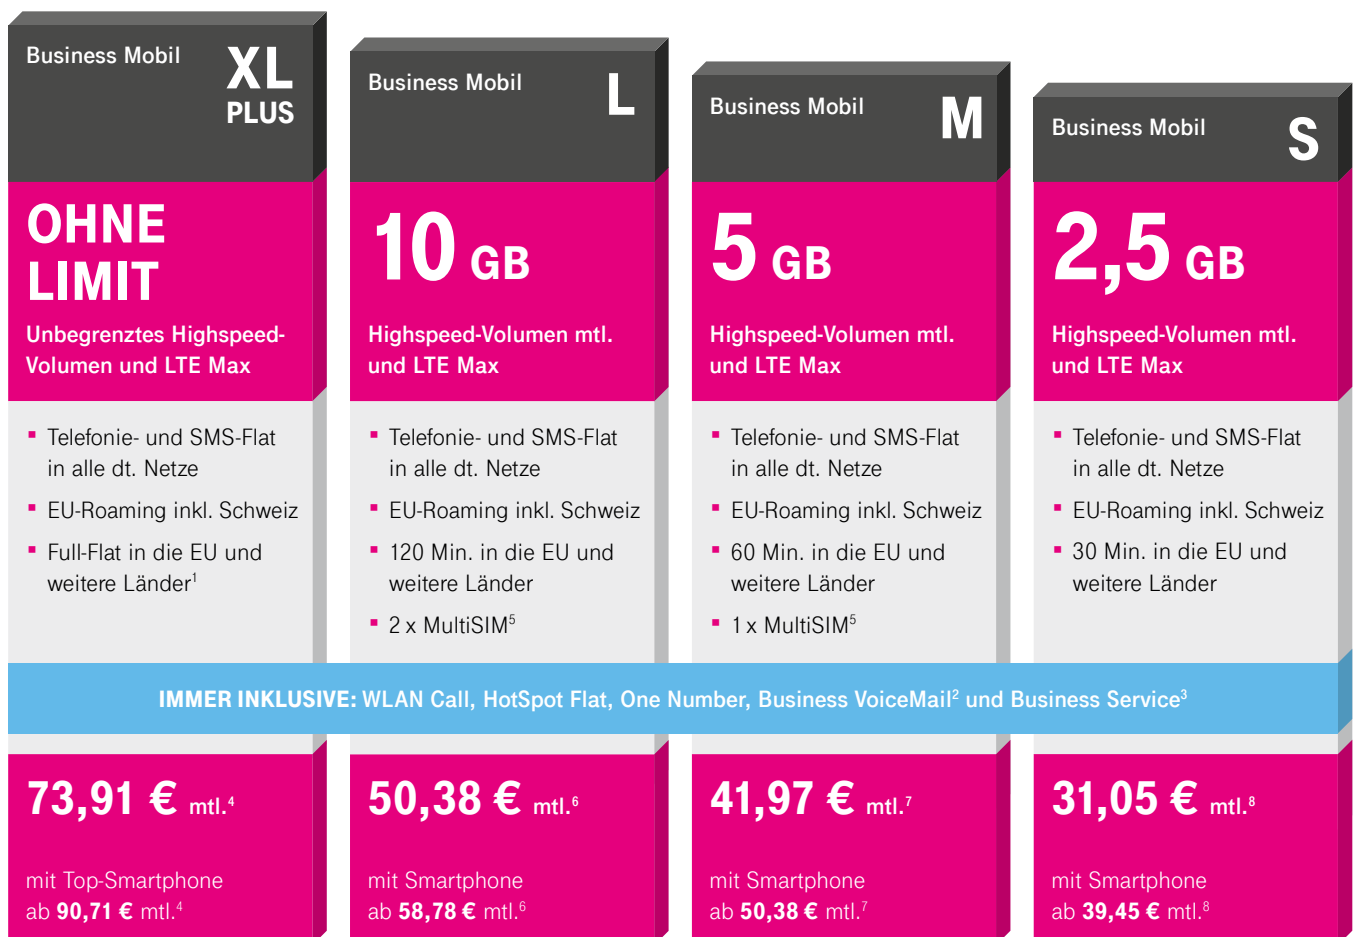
Business Mobil XL PLUS

OHNE LIMIT

Unbegrenztes Highspeed-Volumen und LTE Max

- Telefonie- und SMS-Flat in alle dt. Netze
- EU-Roaming inkl. Schweiz
- Full-Flat in die EU und weitere Länder$^1$

73,91 € mtl.$^4$

mit Top-Smartphone ab 90,71 € mtl.$^4$

Business Mobil L

10 GB

Highspeed-Volumen mtl. und LTE Max

- Telefonie- und SMS-Flat in alle dt. Netze
- EU-Roaming inkl. Schweiz
- 120 Min. in die EU und weitere Länder
- 2 x MultiSIM$^5$

50,38 € mtl.$^6$

mit Smartphone ab 58,78 € mtl.$^6$

Business Mobil M

5 GB

Highspeed-Volumen mtl. und LTE Max

- Telefonie- und SMS-Flat in alle dt. Netze
- EU-Roaming inkl. Schweiz
- 60 Min. in die EU und weitere Länder
- 1 x MultiSIM$^5$

41,97 € mtl.$^7$

mit Smartphone ab 50,38 € mtl.$^7$

Business Mobil S

2,5 GB

Highspeed-Volumen mtl. und LTE Max

- Telefonie- und SMS-Flat in alle dt. Netze
- EU-Roaming inkl. Schweiz
- 30 Min. in die EU und weitere Länder

31,05 € mtl.$^8$

mit Smartphone ab 39,45 € mtl.$^8$

IMMER INKLUSIVE: WLAN Call, HotSpot Flat, One Number, Business VoiceMail$^2$ und Business Service$^3$